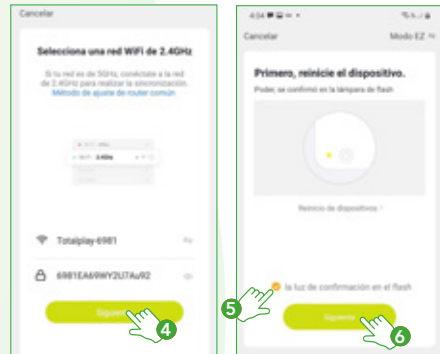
Cancelar

Selecciona una red WiFi de 2.4GHz

Si tu red es de 5GHz, conéctate a la red de 2.4GHz para realizar la sincronización. Método de ajuste de router común

Totalplay-6981

6981EA69WY2U7Au92

Siguiente

4

4:54

Cancelar

Modo EZ

Primero, reinicie el dispositivo.

Poder, se confirmó en la lámpara de flash

Reinicio de dispositivos

5

la luz de confirmación en el flash

Siguiente

6